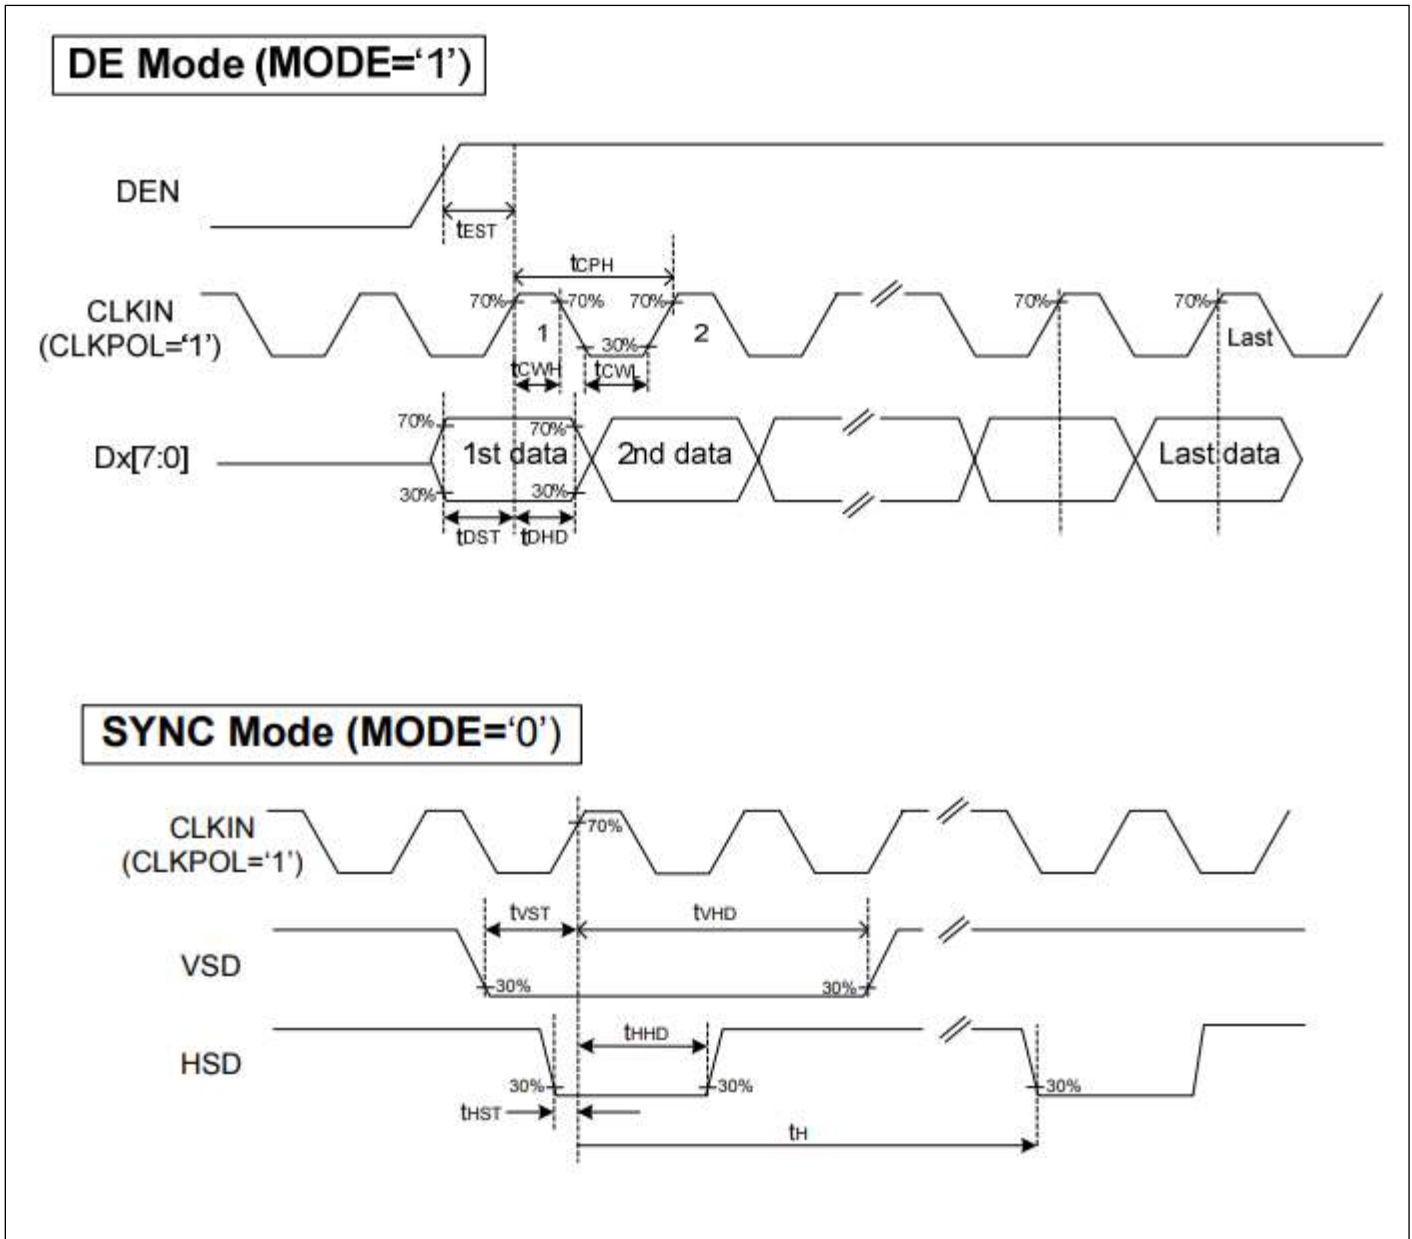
DE Mode (MODE='1')

DEN

$t_{EST}$

$t_{CPH}$

CLKIN (CLKPOL='1')

70%

70%

70%

1

2

30%

70%

70%

Last

$t_{CWH}$

$t_{CWL}$

Dx[7:0]

70%

70%

1st data

2nd data

Last data

30%

30%

$t_{DST}$

$t_{DHD}$

SYNC Mode (MODE='0')

CLKIN (CLKPOL='1')

70%

$t_{VST}$

$t_{VHD}$

VSD

30%

30%

HSD

$t_{HHD}$

30%

30%

30%

$t_{HST}$

$t_{H}$